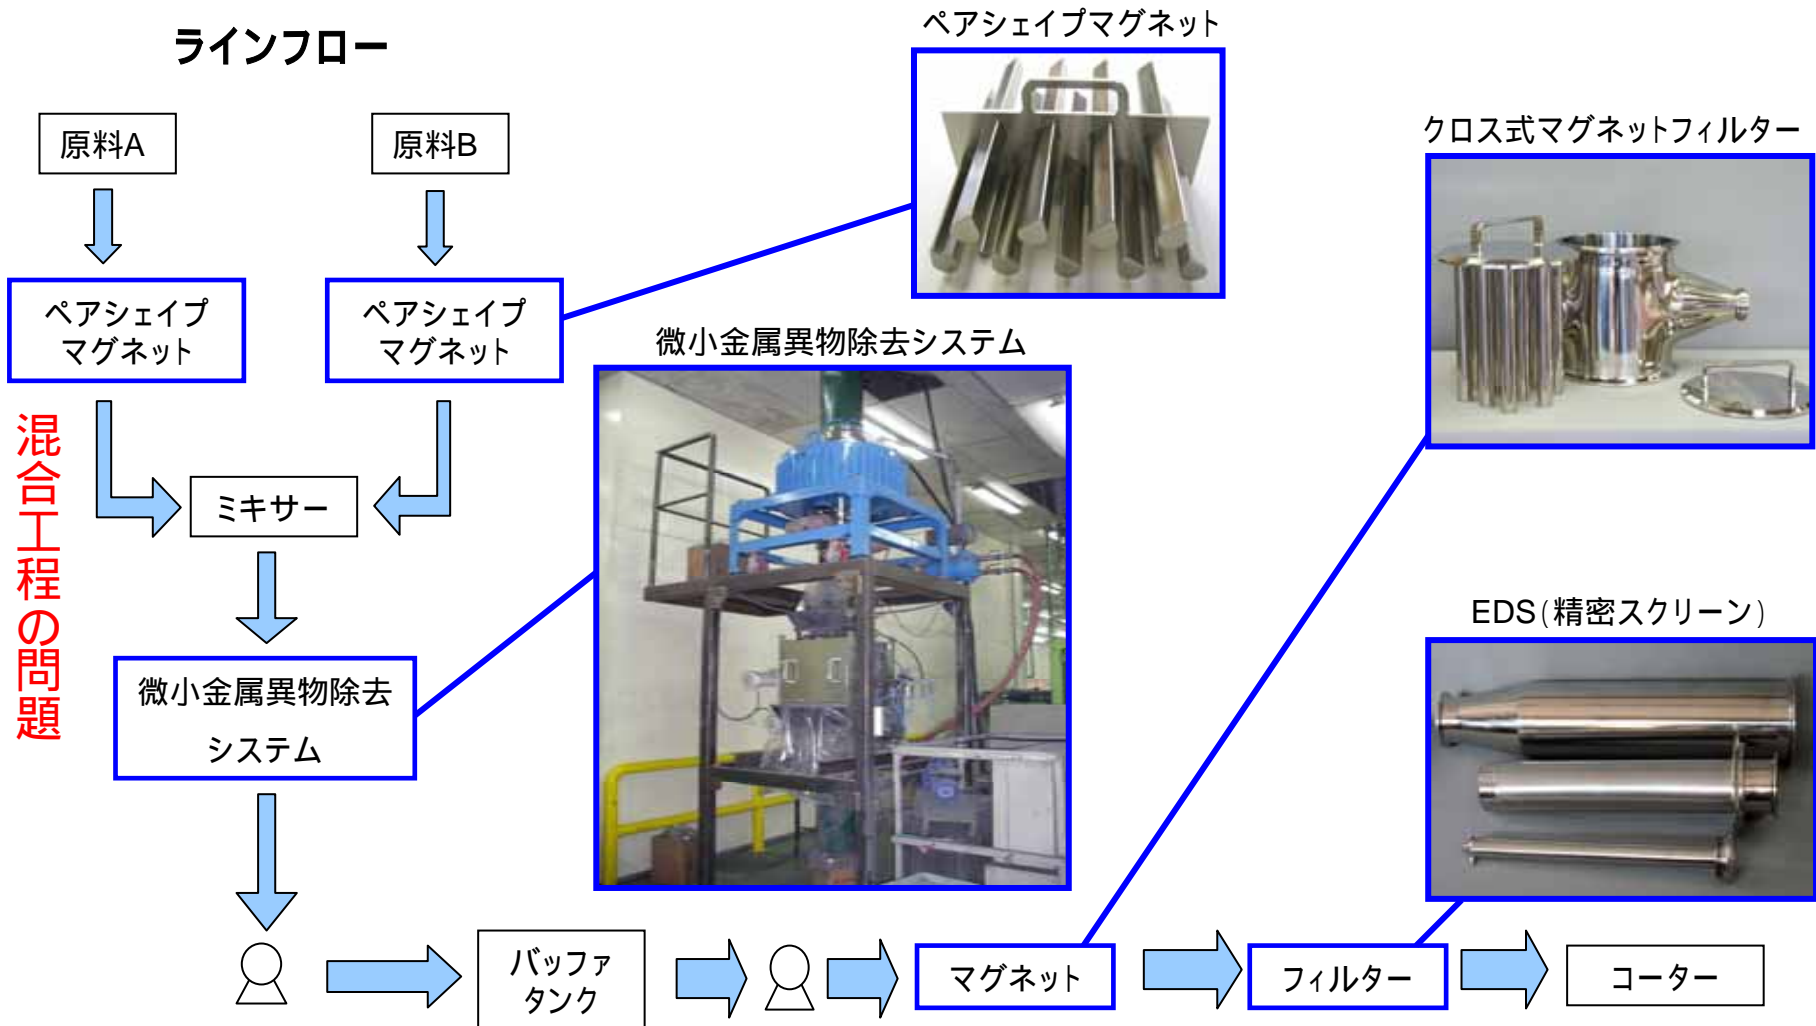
ラインフロー

原料A

原料B

ペアシェイプマグネット

ペアシェイプマグネット

ペアシェイプマグネット

クロス式マグネットフィルター

混合工程の問題

ミキサー

微小金属異物除去システム

微小金属異物除去システム

EDS(精密スクリーン)

バッファタンク

マグネット

フィルター

コーター